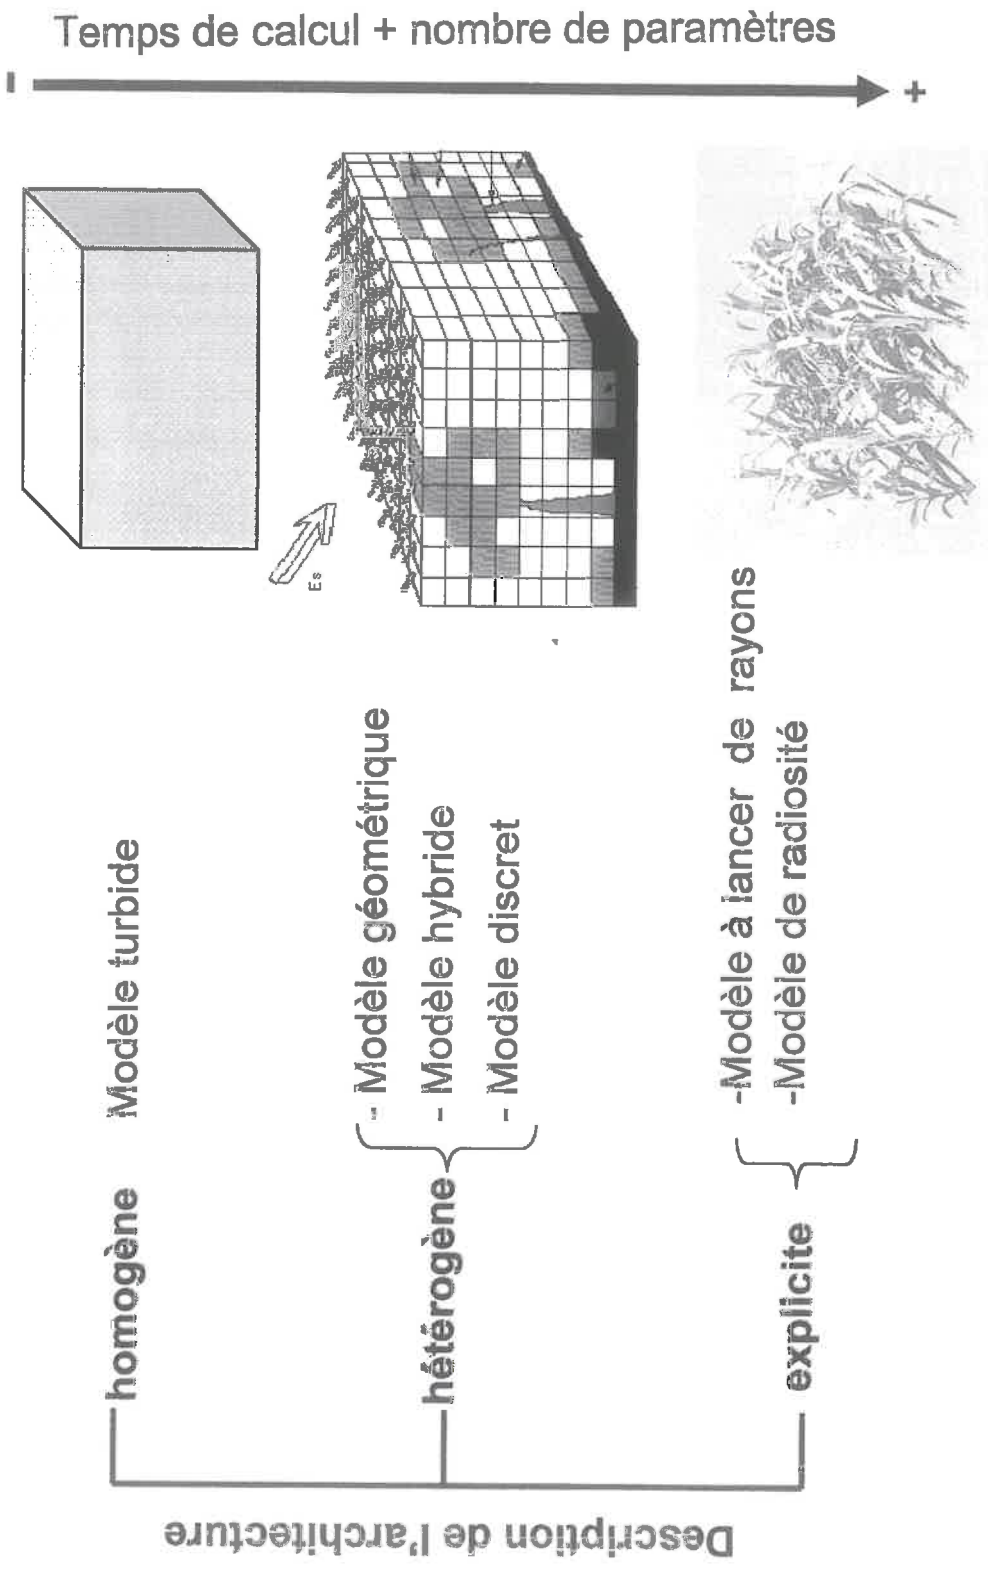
Temps de calcul + nombre de paramètres

-

+

Es

Description de l'architecture

homogène

Modèle turbide

hétérogène

- Modèle géométrique
- Modèle hybride
- Modèle discret

explicite

-Modèle à lancer de rayons
-Modèle de radiosité